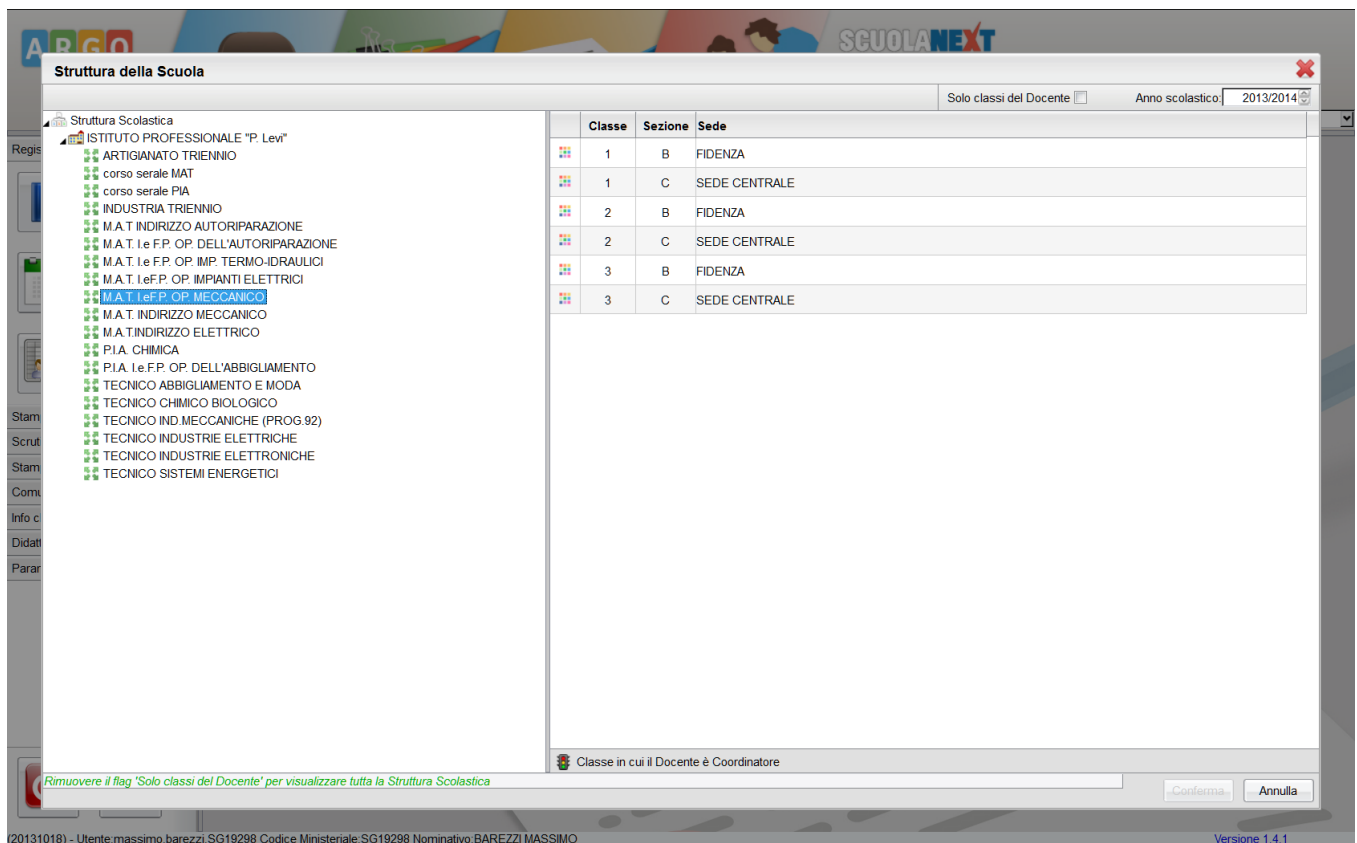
ARGO

SCUOLANEXT

Struttura della Scuola

Solo classi del Docente

Anno scolastico: 2013/2014

Struttura Scolastica
ISTITUTO PROFESSIONALE "P. Levi"
ARTIGIANATO TRIENNIO
corso serale MAT
corso serale PIA
INDUSTRIA TRIENNIO
M.A.T INDIRIZZO AUTORIPARAZIONE
M.A.T. I.e F.P. OP. DELL'AUTORIPARAZIONE
M.A.T. I.e F.P. OP. IMP. TERMO-IDRAULICI
M.A.T. I.eF.P. OP. IMPIANTI ELETTRICI
M.A.T. I.eF.P. OP. MECCANICO
M.A.T. INDIRIZZO MECCANICO
M.A.T.INDIRIZZO ELETTRICO
P.I.A. CHIMICA
P.I.A. I.e.F.P. OP. DELL'ABBIGLIAMENTO
TECNICO ABBIGLIAMENTO E MODA
TECNICO CHIMICO BIOLOGICO
TECNICO IND.MECCANICHE (PROG.92)
TECNICO INDUSTRIE ELETTRICHE
TECNICO INDUSTRIE ELETTRONICHE
TECNICO SISTEMI ENERGETICI

| | Classe | Sezione | Sede |
|---|---|---|---|
| | 1 | B | FIDENZA |
| | 1 | C | SEDE CENTRALE |
| | 2 | B | FIDENZA |
| | 2 | C | SEDE CENTRALE |
| | 3 | B | FIDENZA |
| | 3 | C | SEDE CENTRALE |

Classe in cui il Docente è Coordinatore

Rimuovere il flag 'Solo classi del Docente' per visualizzare tutta la Struttura Scolastica

Conferma

Annulla

Regis
Stam
Scrut
Stam
Comu
Info c
Didat
Paran

(20131018) - Utente:massimo.barezzi.SG19298 Codice Ministeriale:SG19298 Nominativo:BAREZZI MASSIMO

Versione 1.4.1